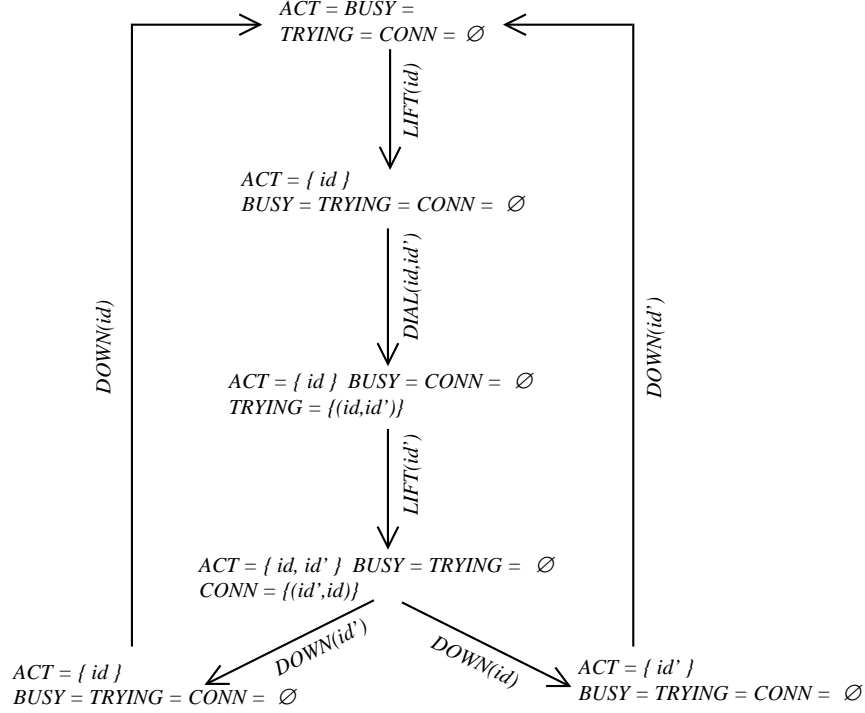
$ACT = BUSY =$
$TRYING = CONN = \emptyset$

$LIFT(id)$

$ACT = \{ id \}$
$BUSY = TRYING = CONN = \emptyset$

$DIAL(id,id')$

$DOWN(id)$

$DOWN(id')$

$ACT = \{ id \}$ $BUSY = CONN = \emptyset$
$TRYING = \{(id,id')\}$

$LIFT(id')$

$ACT = \{ id, id' \}$ $BUSY = TRYING = \emptyset$
$CONN = \{(id',id)\}$

$DOWN(id')$

$DOWN(id)$

$ACT = \{ id \}$
$BUSY = TRYING = CONN = \emptyset$

$ACT = \{ id' \}$
$BUSY = TRYING = CONN = \emptyset$